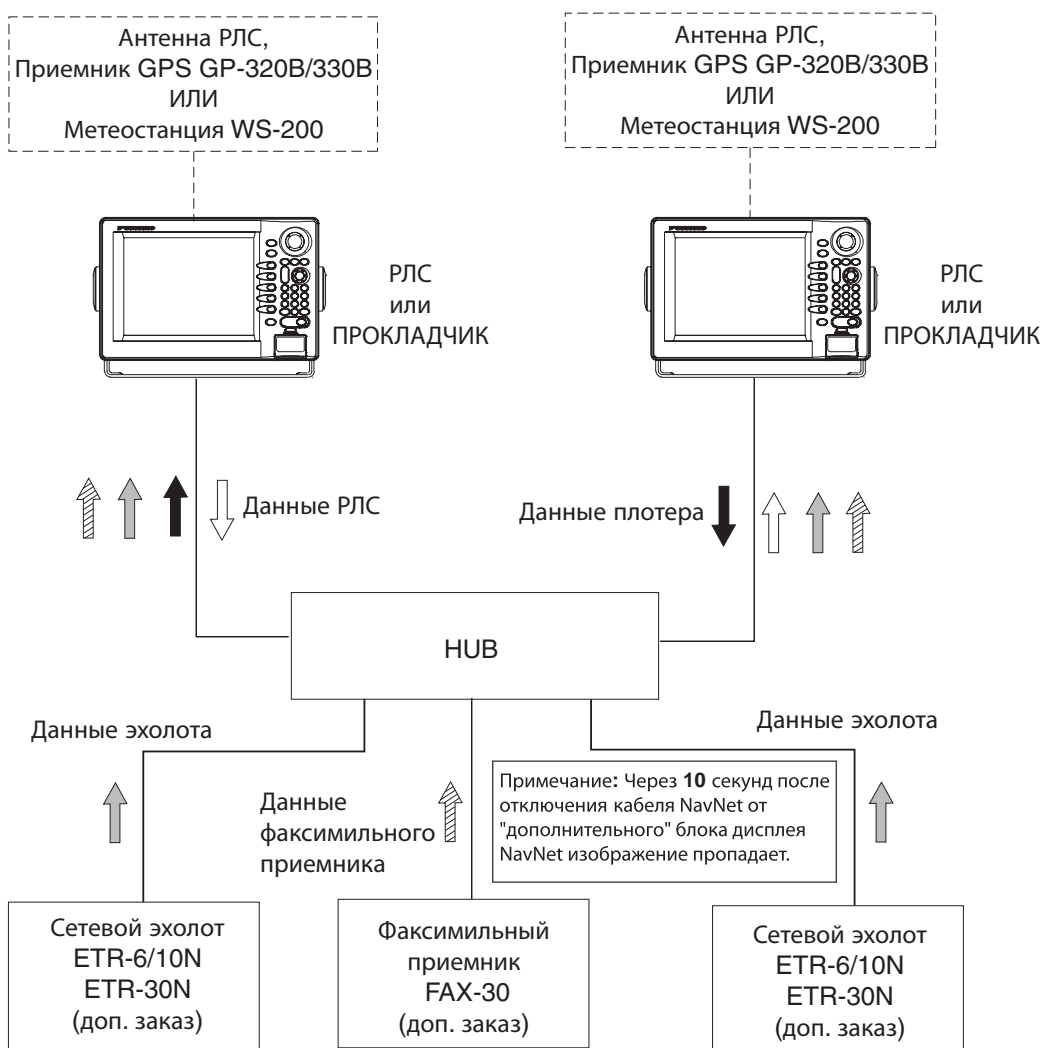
Антенна РЛС,
Приемник GPS GP-320B/330B
ИЛИ
Метеостанция WS-200

Антенна РЛС,
Приемник GPS GP-320B/330B
ИЛИ
Метеостанция WS-200

РЛС
или
ПРОКЛАДЧИК

РЛС
или
ПРОКЛАДЧИК

Данные РЛС

Данные плотера

HUB

Данные эхолота

Данные эхолота

Данные факсимильного приемника

Примечание: Через **10** секунд после отключения кабеля NavNet от "дополнительного" блока дисплея NavNet изображение пропадает.

Сетевой эхолот
ETR-6/10N
ETR-30N
(доп. заказ)

Факсимильный приемник
FAX-30
(доп. заказ)

Сетевой эхолот
ETR-6/10N
ETR-30N
(доп. заказ)